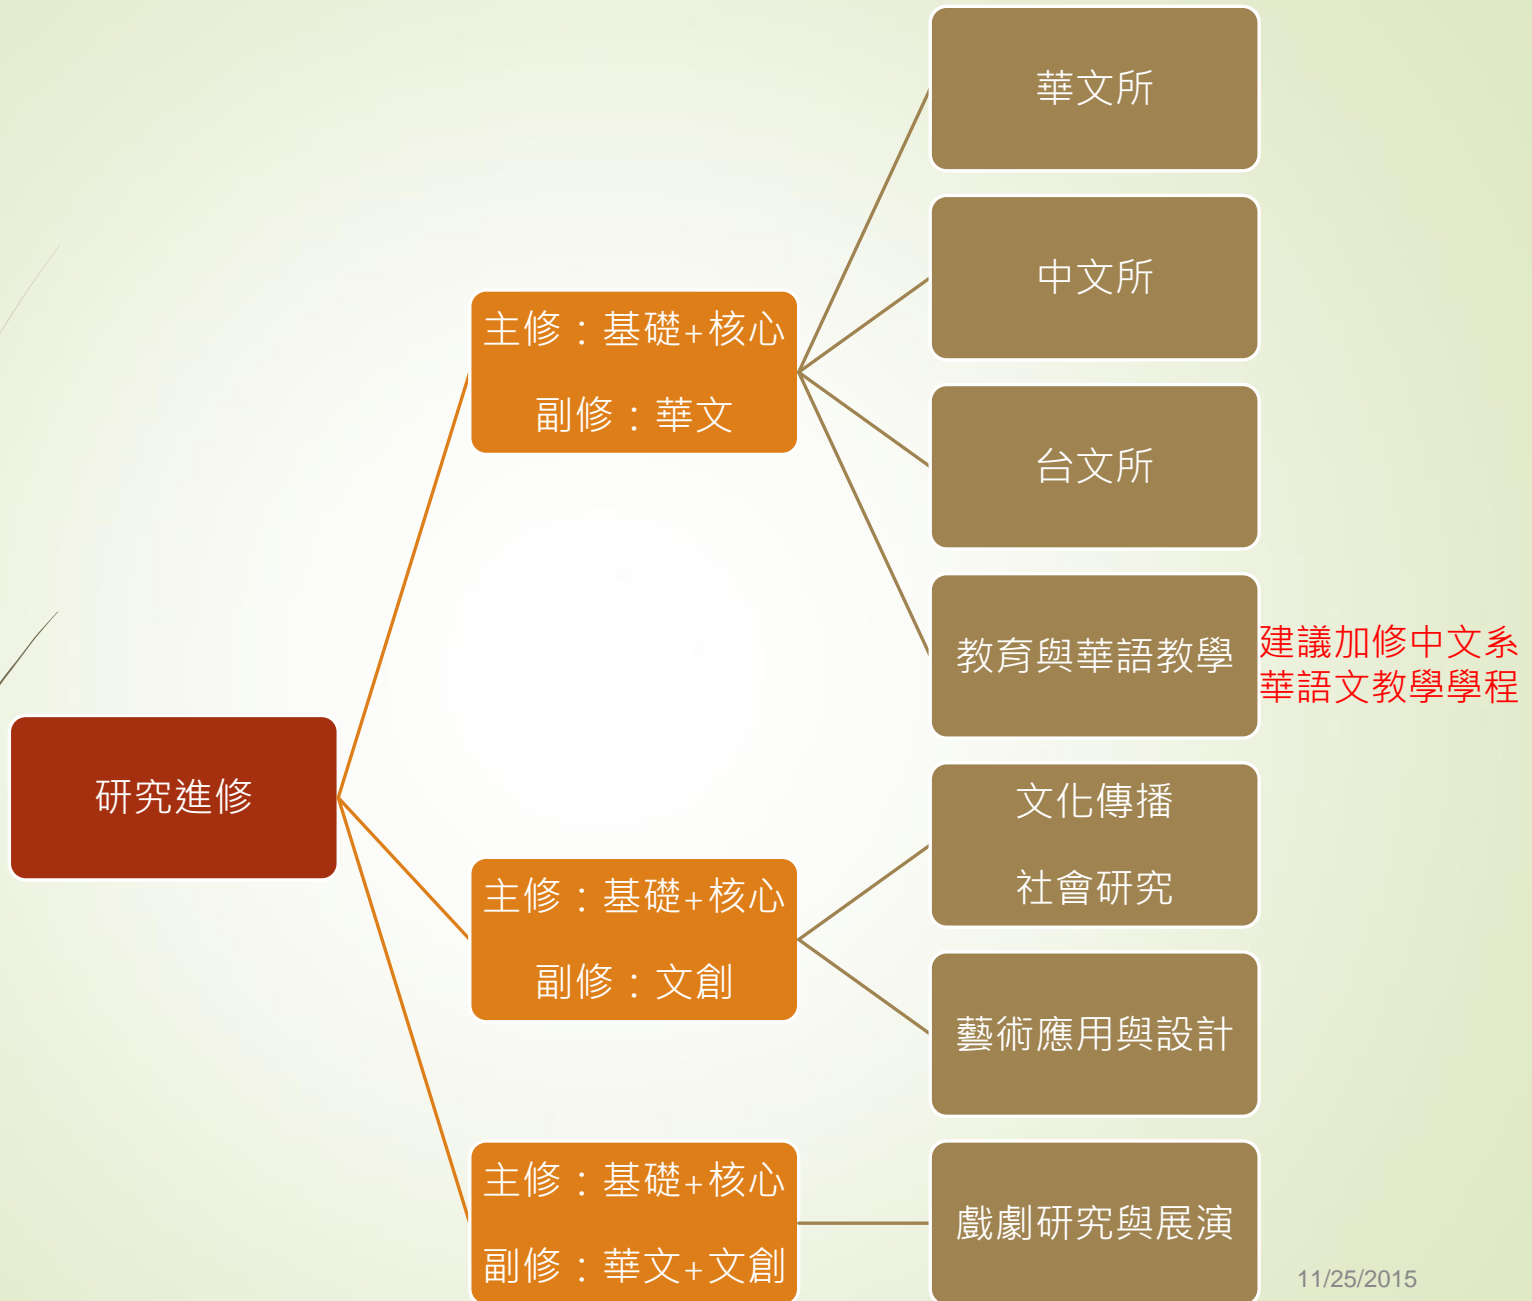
研究進修

主修：基礎+核心

副修：華文

華文所

中文所

台文所

教育與華語教學

建議加修中文系華語文教學學程

主修：基礎+核心

副修：文創

文化傳播

社會研究

藝術應用與設計

主修：基礎+核心

副修：華文+文創

戲劇研究與展演

11/25/2015